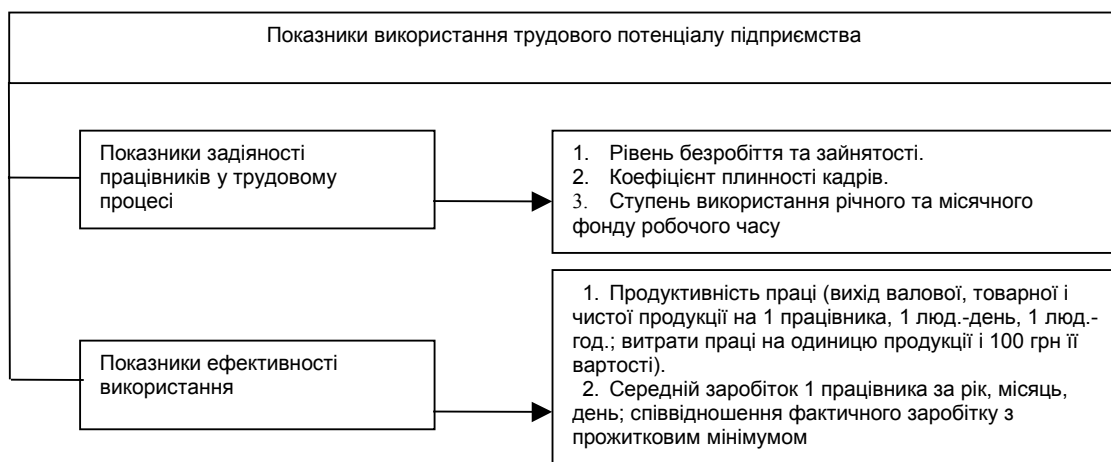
Показники використання трудового потенціалу підприємства

Показники задіяності працівників у трудовому процесі

1. Рівень безробіття та зайнятості.
2. Коефіцієнт плинності кадрів.
3. Ступень використання річного та місячного фонду робочого часу

Показники ефективності використання

1. Продуктивність праці (вихід валової, товарної і чистої продукції на 1 працівника, 1 люд.-день, 1 люд.-год.; витрати праці на одиницю продукції і 100 грн її вартості).
2. Середній заробіток 1 працівника за рік, місяць, день; співвідношення фактичного заробітку з прожитковим мінімумом